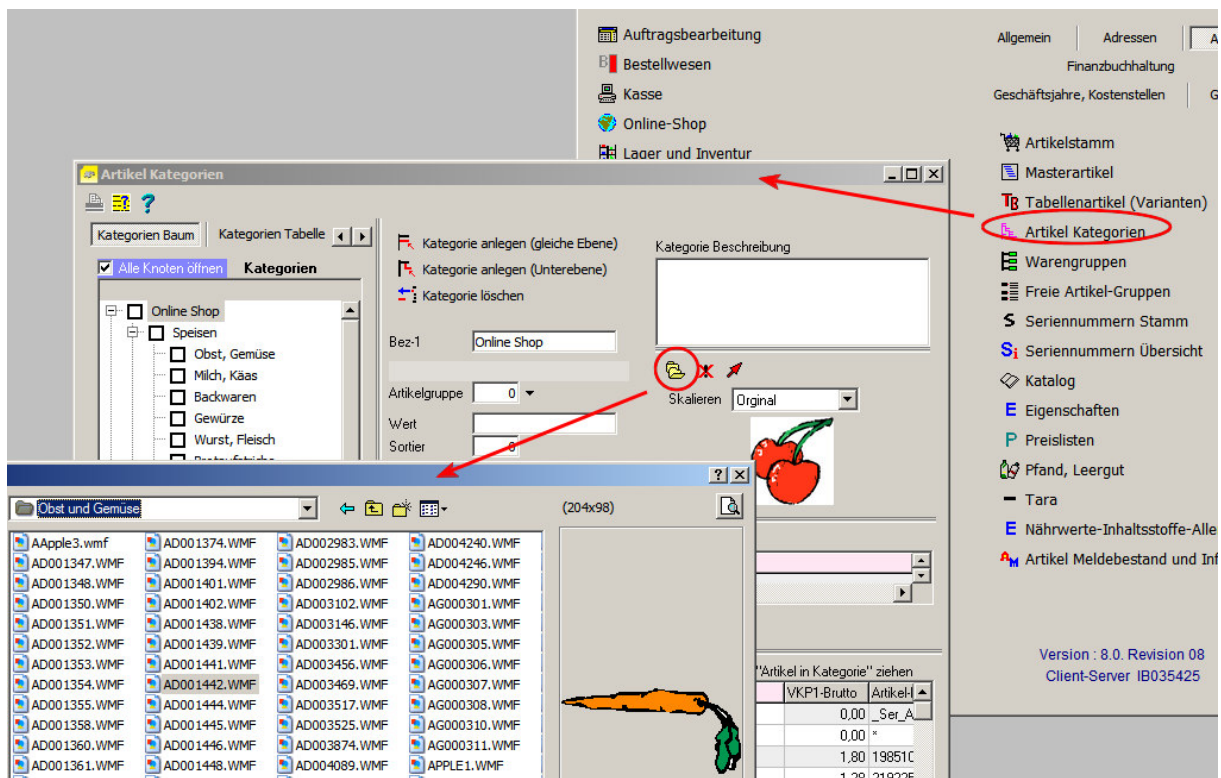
Auftragsbearbeitung
Bestellwesen
Kasse
Online-Shop
Lager und Inventur

Allgemein | Adressen | A
Finanzbuchhaltung
Geschäftsjahre, Kostenstellen | G

Artikelstamm
Masterartikel
Tabellenartikel (Varianten)
Artikel Kategorien
Warengruppen
Freie Artikel-Gruppen
Seriennummern Stamm
Seriennummern Übersicht
Katalog
Eigenschaften
Preislisten
Pfand, Leergut
Tara
Nährwerte-Inhaltsstoffe-Alle
Artikel Meldebestand und Inf

Version : 8.0. Revision 08
Client-Server IB035425

Artikel Kategorien

Kategorien Baum | Kategorien Tabelle
Alle Knoten öffnen | Kategorien
Online Shop
Speisen
Obst, Gemüse
Milch, Käas
Backwaren
Gewürze
Wurst, Fleisch

Kategorie anlegen (gleiche Ebene)
Kategorie anlegen (Unterebene)
Kategorie löschen
Kategorie Beschreibung
Bez-1 | Online Shop
Artikelgruppe | 0
Wert
Sortier | 0
Skalieren | Orginal

"Artikel in Kategorie" ziehen
| VKP1-Brutto | Artikel-I |
|---|---|
| 0,00 | _Ser_A |
| 0,00 | * |
| 1,80 | 19851C |
| 1,28 | 21922 |

Obst und Gemüse
(204x98)

| | | | |
|---|---|---|---|
| AApple3.wmf | AD001374.WMF | AD002983.WMF | AD004240.WMF |
| AD001347.WMF | AD001394.WMF | AD002985.WMF | AD004246.WMF |
| AD001348.WMF | AD001401.WMF | AD002986.WMF | AD004290.WMF |
| AD001350.WMF | AD001402.WMF | AD003102.WMF | AG000301.WMF |
| AD001351.WMF | AD001438.WMF | AD003146.WMF | AG000303.WMF |
| AD001352.WMF | AD001439.WMF | AD003301.WMF | AG000305.WMF |
| AD001353.WMF | AD001441.WMF | AD003456.WMF | AG000306.WMF |
| AD001354.WMF | AD001442.WMF | AD003469.WMF | AG000307.WMF |
| AD001355.WMF | AD001444.WMF | AD003517.WMF | AG000308.WMF |
| AD001358.WMF | AD001445.WMF | AD003525.WMF | AG000310.WMF |
| AD001360.WMF | AD001446.WMF | AD003874.WMF | AG000311.WMF |
| AD001361.WMF | AD001448.WMF | AD004089.WMF | APPLE1.WMF |